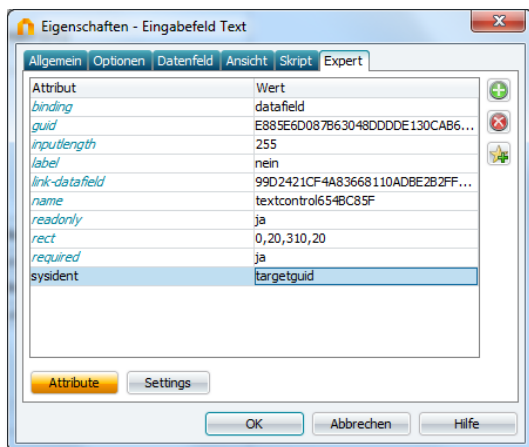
Eigenschaften - Eingabefeld Text

Allgemein | Optionen | Datenfeld | Ansicht | Skript | Expert

| Attribut | Wert |
|---|---|
| binding | datafield |
| guid | E885E6D087B63048DDDDE130CAB6... |
| inputlength | 255 |
| label | nein |
| link-datafield | 99D2421CF4A83668110ADBE2B2FF... |
| name | textcontrol654BC85F |
| readonly | ja |
| rect | 0,20,310,20 |
| required | ja |
| sysident | targetguid |

Attribute | Settings

OK | Abbrechen | Hilfe